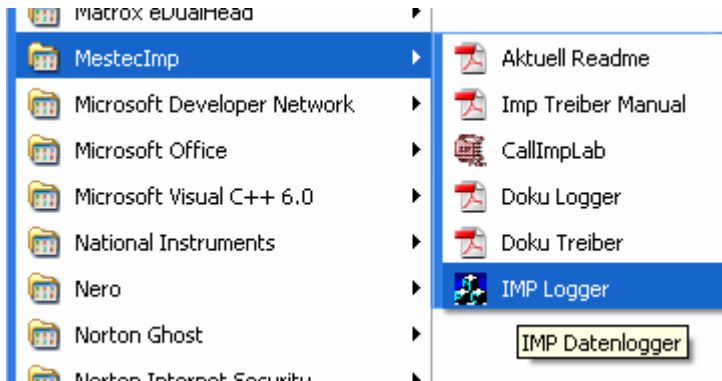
Matrox eDualHead
MestecImp
Microsoft Developer Network
Microsoft Office
Microsoft Visual C++ 6.0
National Instruments
Nero
Norton Ghost
Norton Internet Security

Aktuell Readme
Imp Treiber Manual
CallImpLab
Doku Logger
Doku Treiber
IMP Logger

IMP Datenlogger